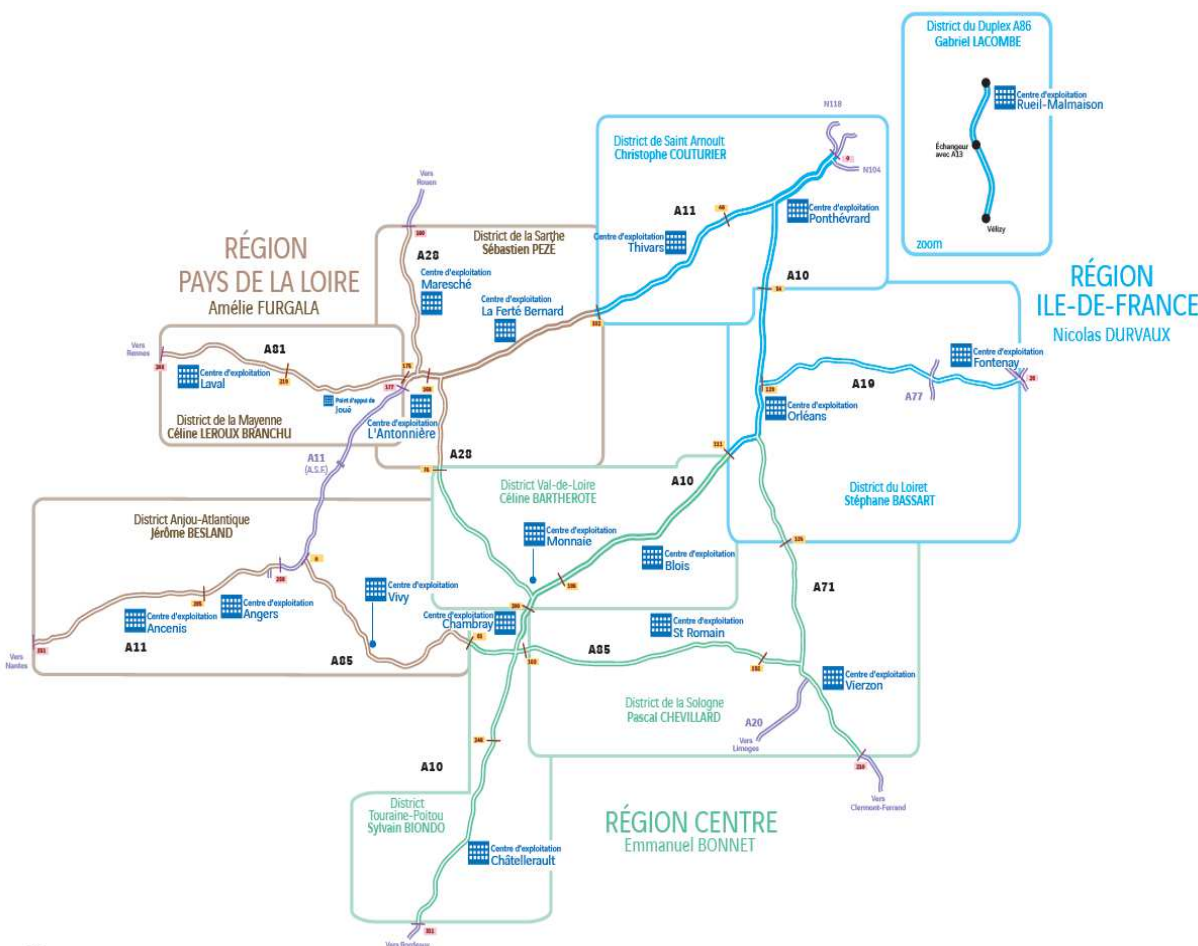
District du Duplex A86
Gabriel LACOMBE

Centre d'exploitation
Rueil-Malmaison

Échangeur avec A13

Vélizy

zoom

N118

District de Saint Arnoult
Christophe COUTURIER

N104

A11

Centre d'exploitation
Ponthévrard

Centre d'exploitation
Thivars

A10

RÉGION
ILE-DE-FRANCE
Nicolas DURVAUX

Vers Rouen

RÉGION
PAYS DE LA LOIRE
Amélie FURGALA

District de la Sarthe
Sébastien PEZE

A28

Centre d'exploitation
Maresché

Centre d'exploitation
La Ferté Bernard

Vers Rennes

A81

Centre d'exploitation
Laval

Point d'appui de Joué

Centre d'exploitation
L'Antonnière

District de la Mayenne
Céline LEROUX BRANCHU

Centre d'exploitation
Fontenay

A19

A77

Centre d'exploitation
Orléans

A11
(A.S.F.)

A28

A10

District Val-de-Loire
Céline BARTHEROTE

District du Loiret
Stéphane BASSART

District Anjou-Atlantique
Jérôme BESLAND

Centre d'exploitation
Monnaie

Centre d'exploitation
Blois

Centre d'exploitation
Vivy

A71

Centre d'exploitation
Ancenis

Centre d'exploitation
Angers

Centre d'exploitation
Chambray

Centre d'exploitation
St Romain

Vers Nantes

A11

A85

A85

Centre d'exploitation
Vierzon

District de la Sologne
Pascal CHEVILLARD

A20

Vers Limoges

Vers Clermont-Ferrand

A10

District
Touraine-Poitou
Sylvain BIONDO

RÉGION CENTRE
Emmanuel BONNET

Centre d'exploitation
Châtellerault

Vers Bordeaux